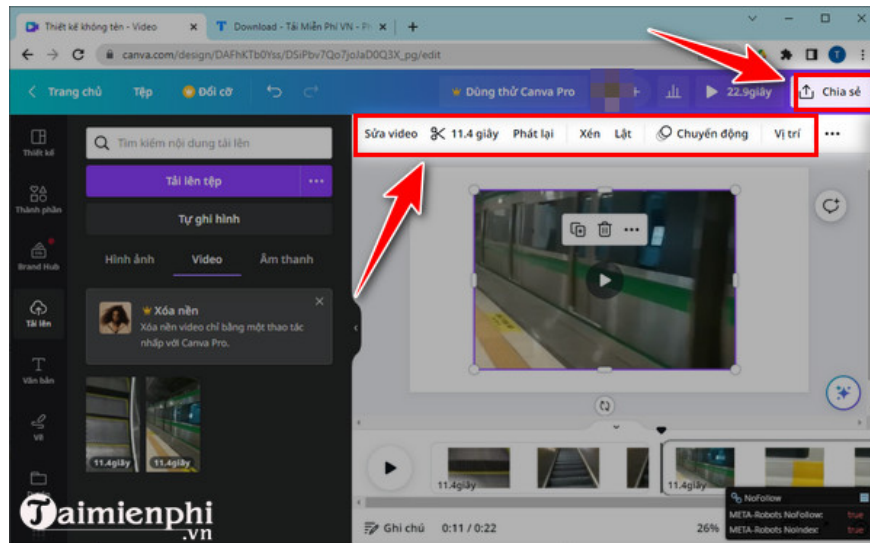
Thiết kế không tên - Video
Download - Tải Miễn Phí VN - Pl
canva.com/design/DAFhKTb0Yss/DSiPbv7Qo7joJaD0Q3X_pg/edit
Trang chủ
Tệp
Đổi cỡ
Dùng thử Canva Pro
22.9giây
Chia sẻ
Sửa video
11.4 giây
Phát lại
Xén
Lật
Chuyển động
Vị trí
Thiết kế
Thành phần
Brand Hub
Tải lên
Văn bản
Vẽ
Tìm kiếm nội dung tải lên
Tải lên tệp
Tự ghi hình
Hình ảnh
Video
Âm thanh
Xóa nền
Xóa nền video chỉ bằng một thao tác nhấp với Canva Pro.
11.4giây
11.4giây
11.4giây
11.4giây
Ghi chú
0:11 / 0:22
26%
NoFollow
META-Robots NoFollow: true
META-Robots NoIndex: true
Taimienphi.vn